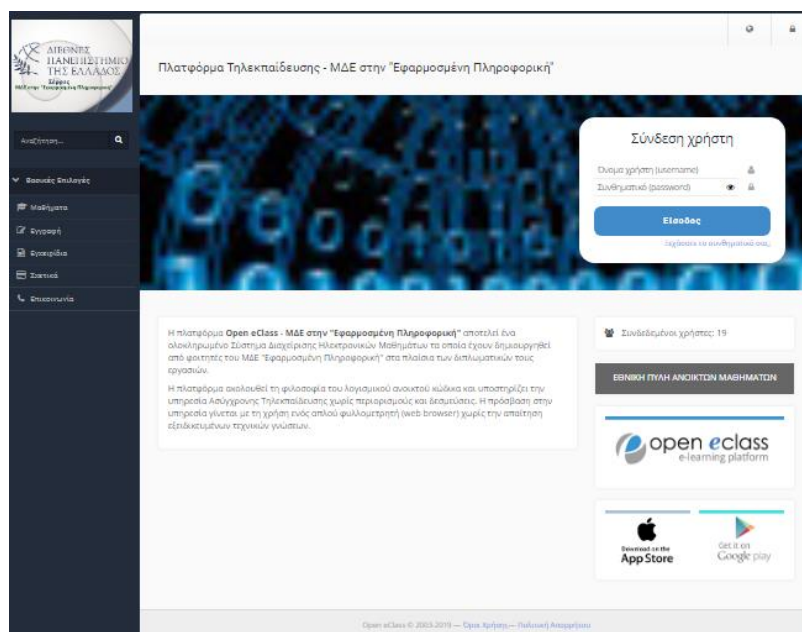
ΔΙΕΘΝΕΣ ΠΑΝΕΠΙΣΤΗΜΙΟ ΤΗΣ ΕΛΛΑΔΟΣ
Σέρρες
ΜΔΕ στην "Εφαρμοσμένη Πληροφορική"

Αναζήτηση...

Βασικές Επιλογές
Μαθήματα
Εγγραφή
Εγχειρίδια
Σχετικά
Επικοινωνία

Πλατφόρμα Τηλεκπαίδευσης - ΜΔΕ στην "Εφαρμοσμένη Πληροφορική"

Σύνδεση χρήστη
Όνομα χρήστη (username)
Συνθηματικό (password)
Είσοδος
Ξεχάσατε το συνθηματικό σας;

Η πλατφόρμα **Open eClass - ΜΔΕ στην "Εφαρμοσμένη Πληροφορική"** αποτελεί ένα ολοκληρωμένο Σύστημα Διαχείρισης Ηλεκτρονικών Μαθημάτων τα οποία έχουν δημιουργηθεί από φοιτητές του ΜΔΕ "Εφαρμοσμένη Πληροφορική" στα πλαίσια των διπλωματικών τους εργασιών.

Η πλατφόρμα ακολουθεί τη φιλοσοφία του λογισμικού ανοικτού κώδικα και υποστηρίζει την υπηρεσία Ασύγχρονης Τηλεκπαίδευσης χωρίς περιορισμούς και δεσμεύσεις. Η πρόσβαση στην υπηρεσία γίνεται με τη χρήση ενός απλού φυλλομετρητή (web browser) χωρίς την απαίτηση εξειδικευμένων τεχνικών γνώσεων.

Συνδεδεμένοι χρήστες: 19

ΕΘΝΙΚΗ ΠΥΛΗ ΑΝΟΙΚΤΩΝ ΜΑΘΗΜΑΤΩΝ

open eclass
e-learning platform

Download on the App Store
Get it on Google play

Open eClass © 2003-2019 — Όροι Χρήσης — Πολιτική Απορρήτου